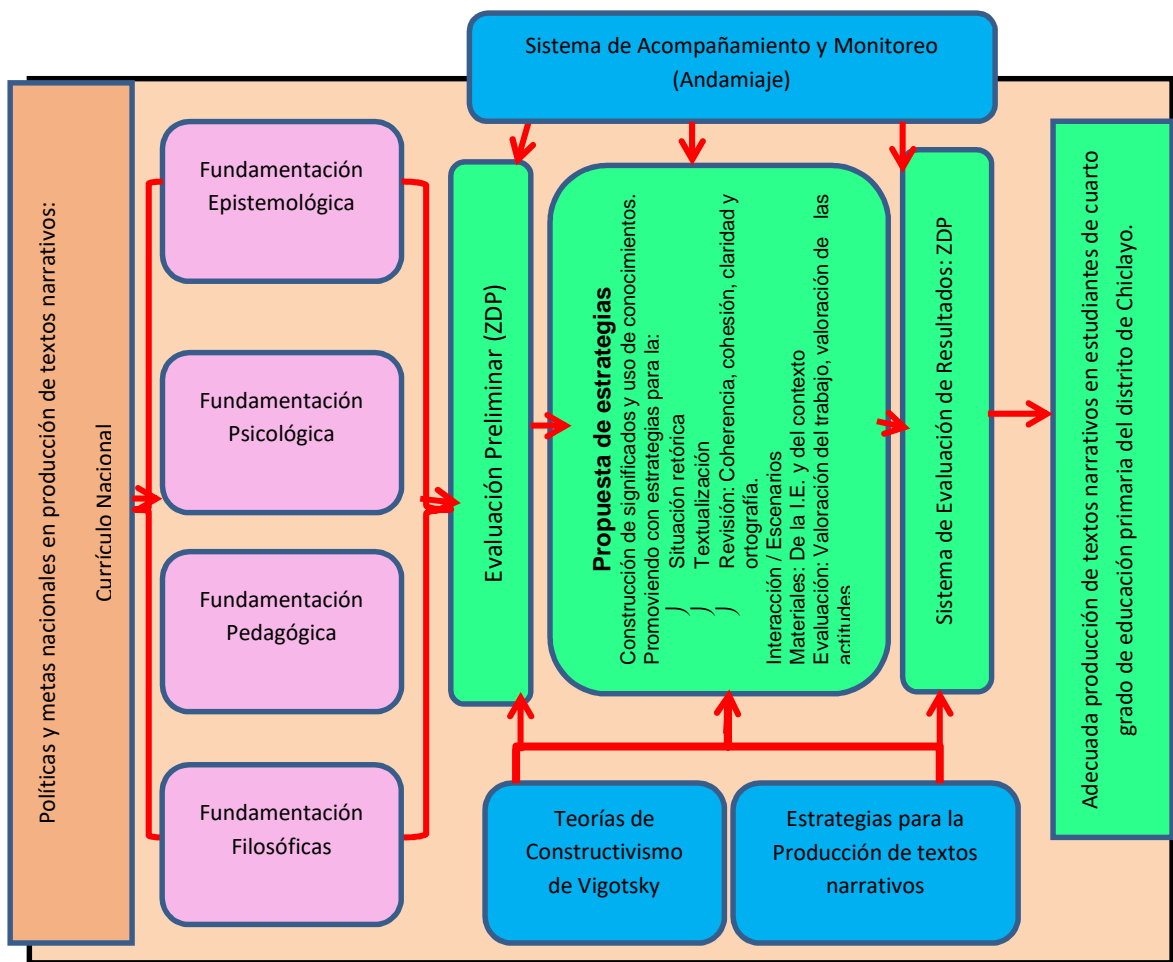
Sistema de Acompañamiento y Monitoreo (Andamiaje)

Políticas y metas nacionales en producción de textos narrativos:

Currículo Nacional

Fundamentación Epistemológica

Fundamentación Psicológica

Fundamentación Pedagógica

Fundamentación Filosóficas

Evaluación Preliminar (ZDP)

Propuesta de estrategias
Construcción de significados y uso de conocimientos.
Promoviendo con estrategias para la:
Situación retórica
Textualización
Revisión: Coherencia, cohesión, claridad y ortografía.
Interacción / Escenarios
Materiales: De la I.E. y del contexto
Evaluación: Valoración del trabajo, valoración de las actitudes

Sistema de Evaluación de Resultados: ZDP

Adecuada producción de textos narrativos en estudiantes de cuarto grado de educación primaria del distrito de Chiclayo.

Teorías de Constructivismo de Vigotsky

Estrategias para la Producción de textos narrativos